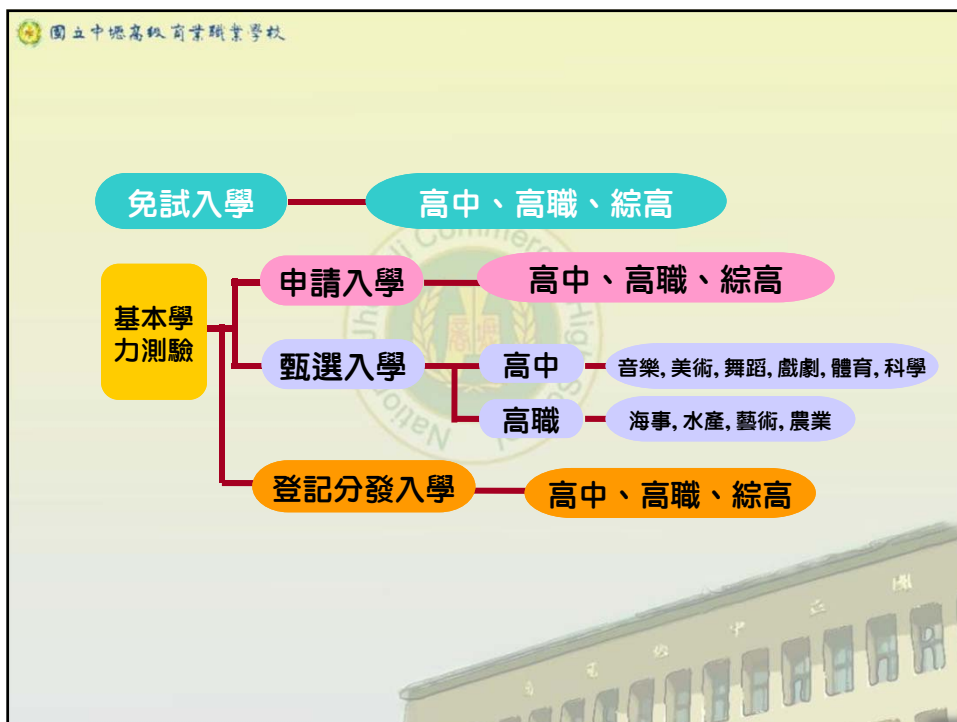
國立中壢高級商業職業學校

免試入學

高中、高職、綜高

基本學力測驗

申請入學

高中、高職、綜高

甄選入學

高中

音樂, 美術, 舞蹈, 戲劇, 體育, 科學

高職

海事, 水產, 藝術, 農業

登記分發入學

高中、高職、綜高